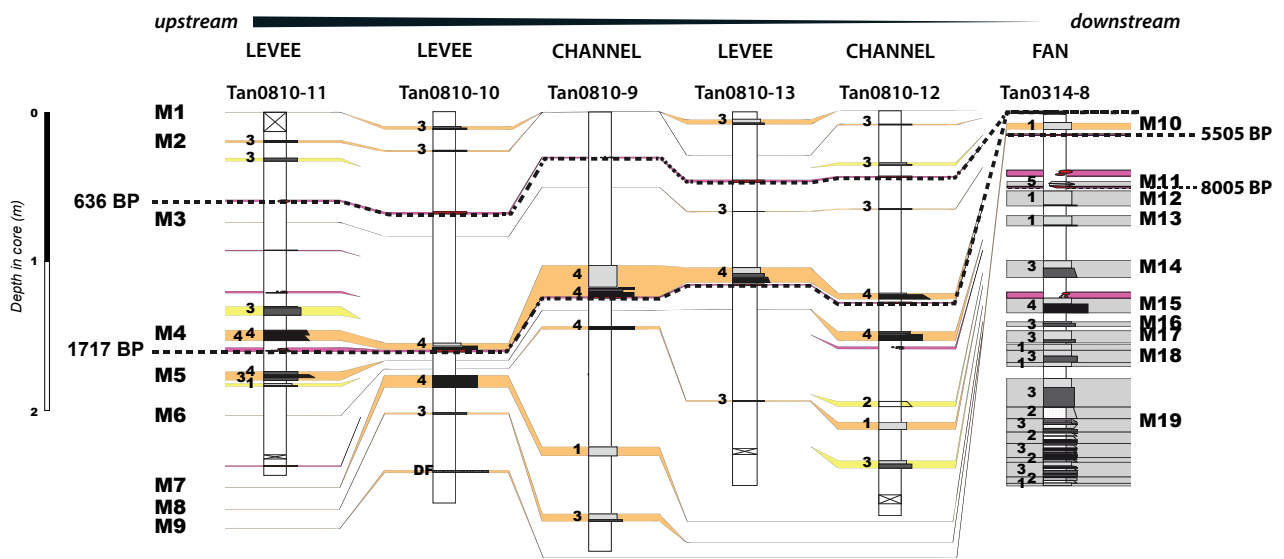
upstream

downstream

LEVEE LEVEE CHANNEL LEVEE CHANNEL FAN

Tan0810-11 Tan0810-10 Tan0810-9 Tan0810-13 Tan0810-12 Tan0314-8

0
1
2
Depth in core (m)

M1
M2
636 BP
M3
M4
1717 BP
M5
M6
M7
M8
M9

3
3
3
4 4
4
3
1

3
3
4
4
3
DF

4
4
4
1
3

3
3
4
3

3
3
3
4
4
2
1
3

1
5
1
1
3
4
3
3
1
3
1
3
2
3
2
3
2
3
2
1

M10
5505 BP
M11
8005 BP
M12
M13
M14
M15
M16
M17
M18
M19